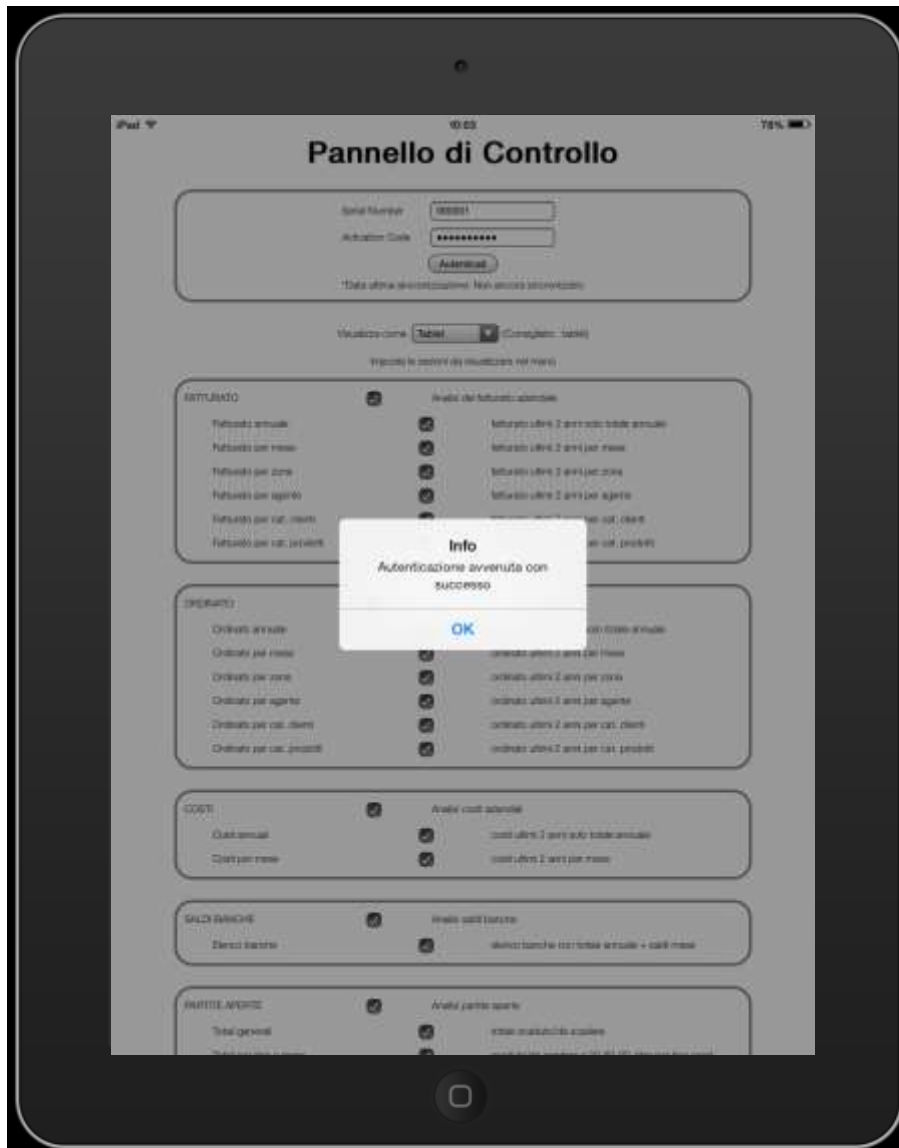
iPad 10:03 78%

Pannello di Controllo

Serial Number 000001
Activation Code ••••••••••
Autenticati
*Data ultima sincronizzazione: Non ancora sincronizzato

Visualizza come Tablet (Consigliato : tablet)
Imposta le sezioni da visualizzare nel menù

FATTURATO Analisi del fatturato aziendale
Fatturato annuale fatturato ultimi 2 anni solo totale annuale
Fatturato per mese fatturato ultimi 2 anni per mese
Fatturato per zona fatturato ultimi 2 anni per zona
Fatturato per agente fatturato ultimi 2 anni per agente
Fatturato per cat. clienti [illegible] per cat. clienti
Fatturato per cat. prodotti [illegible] per cat. prodotti

Info
Autenticazione avvenuta con successo
OK

ORDINATO
Ordinato annuale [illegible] solo totale annuale
Ordinato per mese ordinato ultimi 2 anni per mese
Ordinato per zona ordinato ultimi 2 anni per zona
Ordinato per agente ordinato ultimi 2 anni per agente
Ordinato per cat. clienti ordinato ultimi 2 anni per cat. clienti
Ordinato per cat. prodotti ordinato ultimi 2 anni per cat. prodotti

COSTI Analisi costi aziendali
Costi annuali costi ultimi 2 anni solo totale annuale
Costi per mese costi ultimi 2 anni per mese

SALDI BANCHE Analisi saldi banche
Elenco banche elenco banche con totale annuale + saldi mese

PARTITE APERTE Analisi partite aperte
Totali generali totale scaduto/da scadere
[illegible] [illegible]